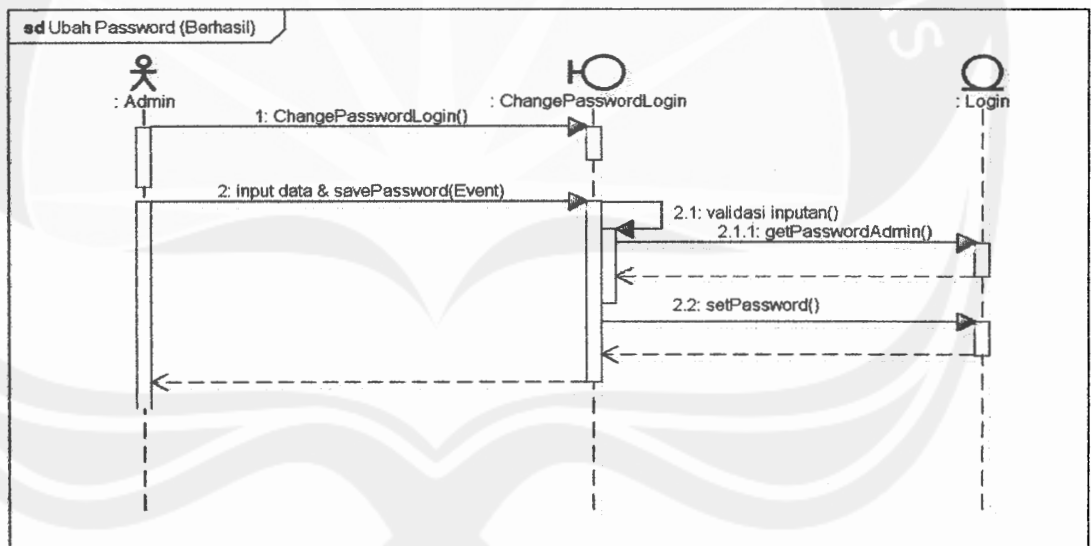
sd Ubah Password (Berhasil)

: Admin

: ChangePasswordLogin

: Login

1: ChangePasswordLogin()

2: input data & savePassword(Event)

2.1: validasi inputan()

2.1.1: getPasswordAdmin()

2.2: setPassword()